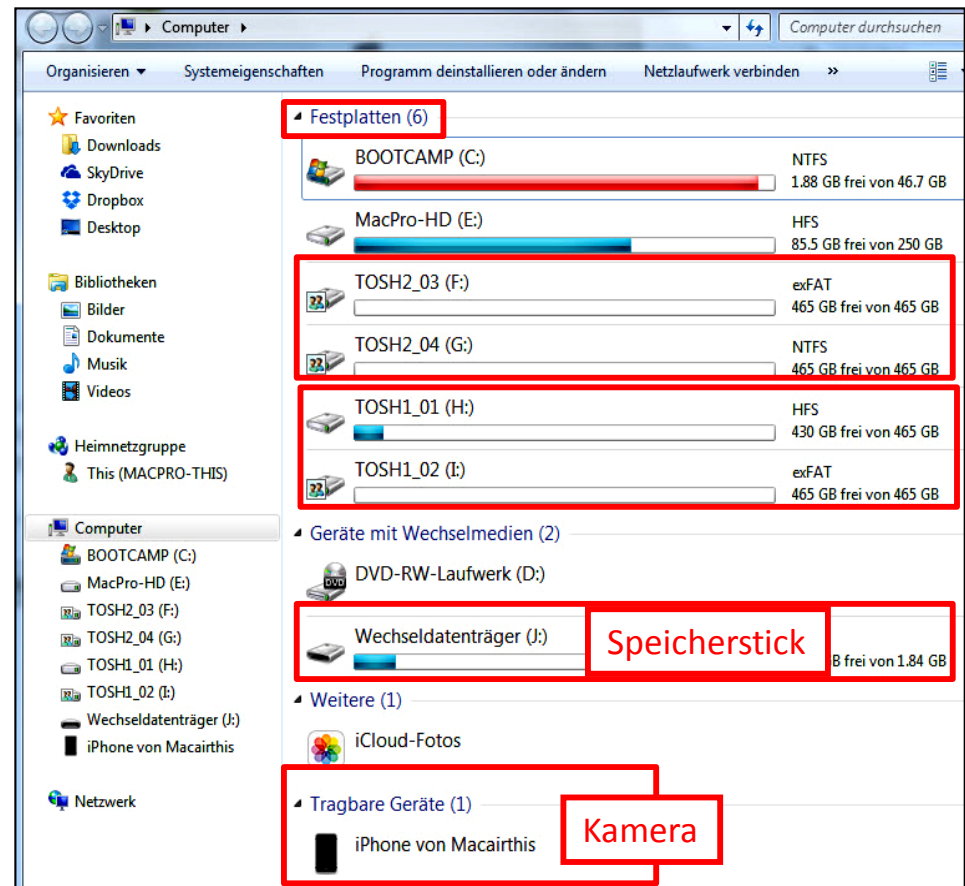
Computer ▸

Computer durchsuchen

Organisieren ▾ Systemeigenschaften Programm deinstallieren oder ändern Netzlaufwerk verbinden »

Favoriten
Downloads
SkyDrive
Dropbox
Desktop

Bibliotheken
Bilder
Dokumente
Musik
Videos

Heimnetzgruppe
This (MACPRO-THIS)

Computer
BOOTCAMP (C:)
MacPro-HD (E:)
TOSH2_03 (F:)
TOSH2_04 (G:)
TOSH1_01 (H:)
TOSH1_02 (I:)
Wechseldatenträger (J:)
iPhone von Macairthis

Netzwerk

Festplatten (6)

BOOTCAMP (C:)
NTFS
1.88 GB frei von 46.7 GB

MacPro-HD (E:)
HFS
85.5 GB frei von 250 GB

TOSH2_03 (F:)
exFAT
465 GB frei von 465 GB

TOSH2_04 (G:)
NTFS
465 GB frei von 465 GB

TOSH1_01 (H:)
HFS
430 GB frei von 465 GB

TOSH1_02 (I:)
exFAT
465 GB frei von 465 GB

Geräte mit Wechselmedien (2)

DVD-RW-Laufwerk (D:)

Wechseldatenträger (J:)
Speicherstick
B frei von 1.84 GB

Weitere (1)

iCloud-Fotos

Tragbare Geräte (1)

iPhone von Macairthis
Kamera